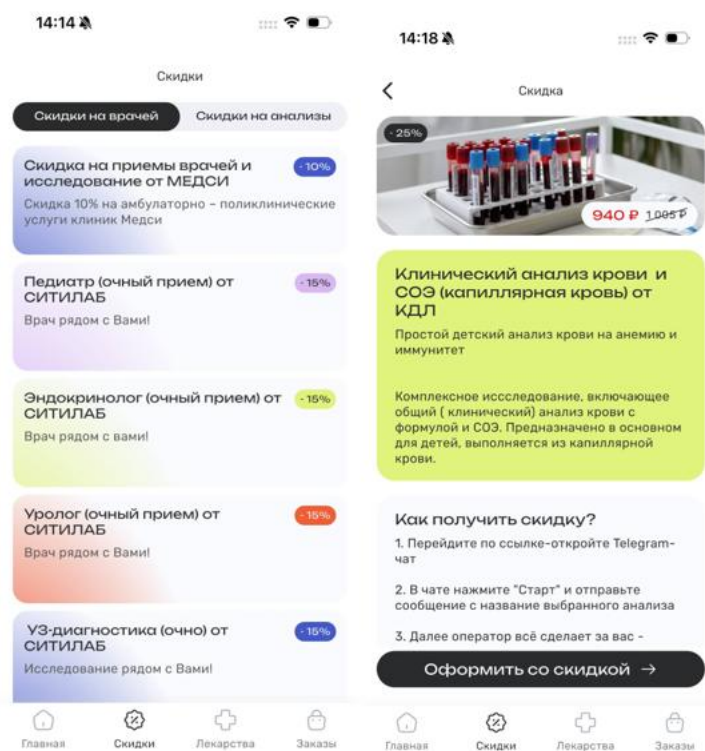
14:14

Скидки

Скидки на врачей

Скидки на анализы

Скидка на приемы врачей и исследование от МЕДСИ

- 10%

Скидка 10% на амбулаторно - поликлинические услуги клиник Медси

Педиатр (очный прием) от СИТИЛАБ

- 15%

Врач рядом с Вами!

Эндокринолог (очный прием) от СИТИЛАБ

- 15%

Врач рядом с вами!

Уролог (очный прием) от СИТИЛАБ

- 15%

Врач рядом с Вами!

УЗ-диагностика (очно) от СИТИЛАБ

- 15%

Исследование рядом с Вами!

Главная

Скидки

Лекарства

Заказы

14:18

Скидка

- 25%

940 ₽ 1085 ₽

Клинический анализ крови и СОЭ (капиллярная кровь) от КДЛ

Простой детский анализ крови на анемию и иммунитет

Комплексное исследование, включающее общий ( клинический) анализ крови с формулой и СОЭ. Предназначено в основном для детей, выполняется из капиллярной крови.

Как получить скидку?

1. Перейдите по ссылке-откройте Telegram-чат

2. В чате нажмите "Старт" и отправьте сообщение с название выбранного анализа

3. Далее оператор всё сделает за вас -

Оформить со скидкой →

Главная

Скидки

Лекарства

Заказы